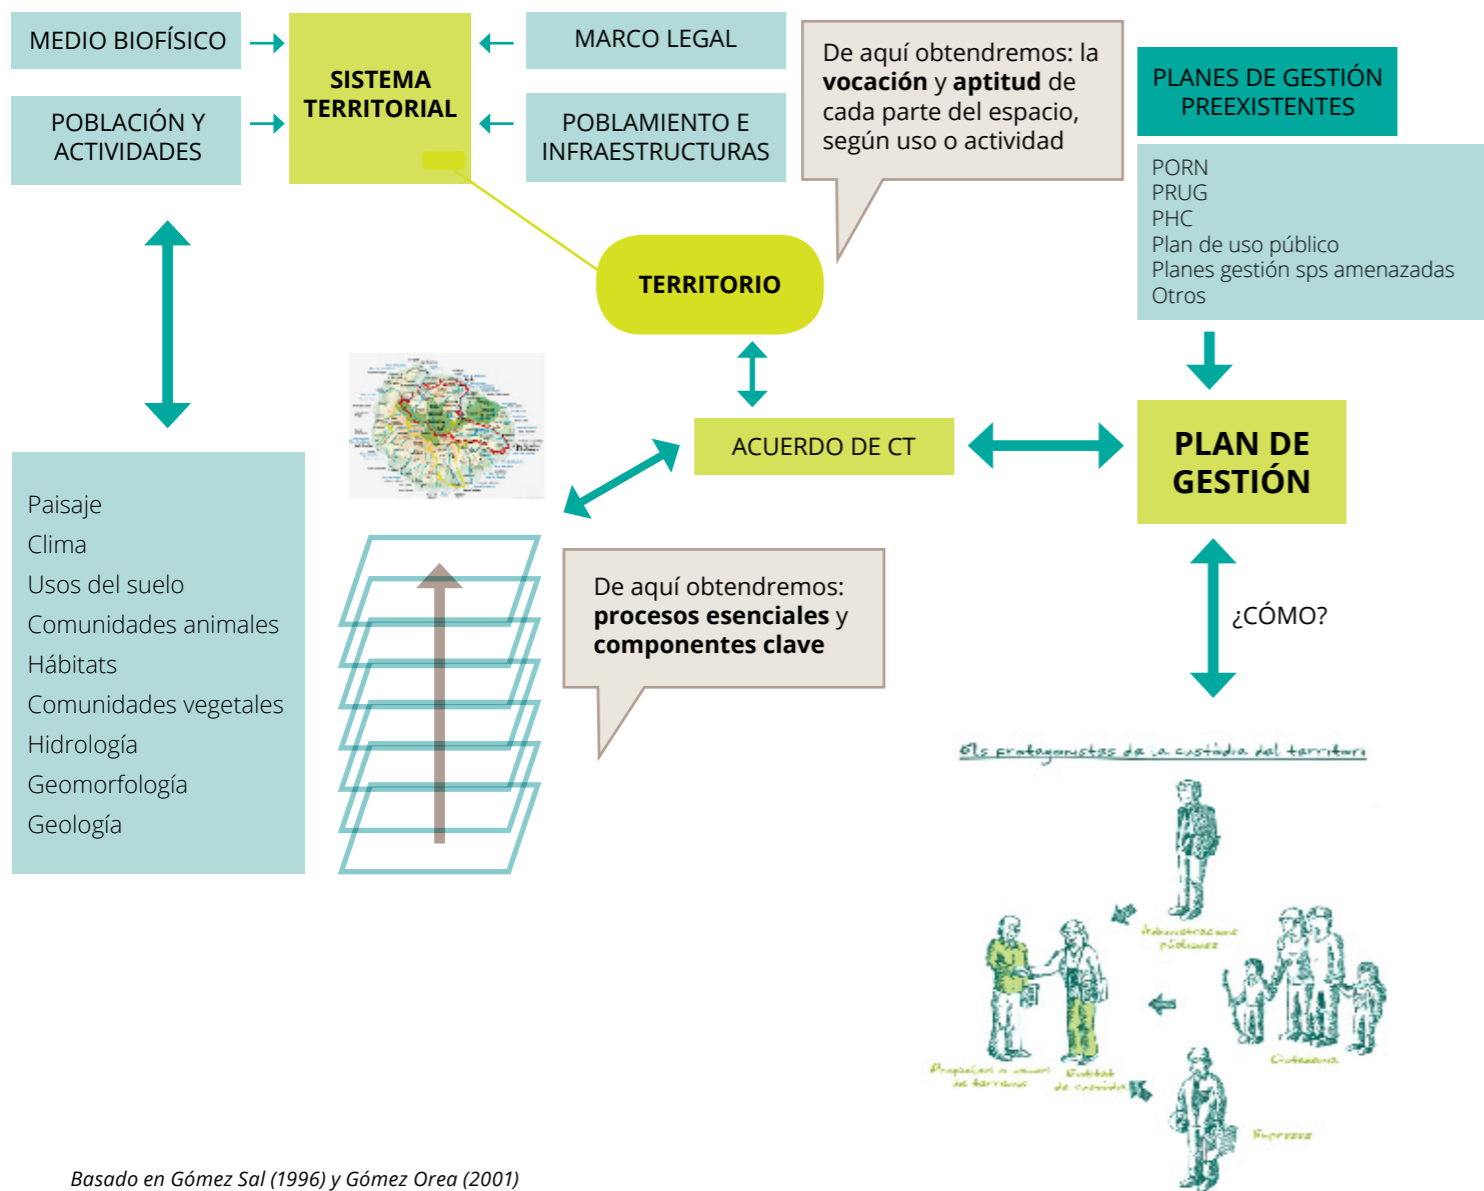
MEDIO BIOFÍSICO

POBLACIÓN Y ACTIVIDADES

SISTEMA TERRITORIAL

MARCO LEGAL

POBLAMIENTO E INFRAESTRUCTURAS

De aquí obtendremos: la **vocación** y **aptitud** de cada parte del espacio, según uso o actividad

PLANES DE GESTIÓN PREEXISTENTES

PORN
PRUG
PHC
Plan de uso público
Planes gestión sps amenazadas
Otros

TERRITORIO

ACUERDO DE CT

PLAN DE GESTIÓN

Paisaje
Clima
Usos del suelo
Comunidades animales
Hábitats
Comunidades vegetales
Hidrología
Geomorfología
Geología

De aquí obtendremos: **procesos esenciales** y **componentes clave**

¿CÓMO?

Els protagonistes de la custòdia del territori

Administracions públiques

Propietaris o usuaris del territori

Entitat de custòdia

Ciutadania

Empreses

Basado en Gómez Sal (1996) y Gómez Orea (2001)